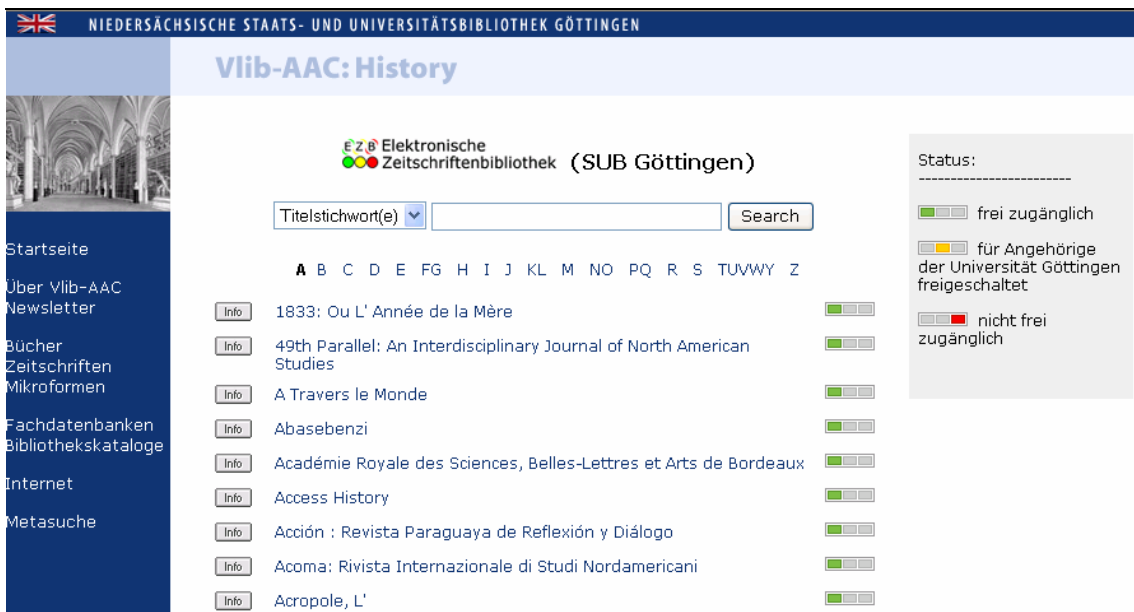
NIEDERSÄCHSISCHE STAATS- UND UNIVERSITÄTSBIBLIOTHEK GÖTTINGEN

Vlib-AAC: History

Startseite

Über Vlib-AAC
Newsletter

Bücher
Zeitschriften
Mikroformen

Fachdatenbanken
Bibliothekskataloge

Internet

Metasuche

EZB Elektronische Zeitschriftenbibliothek (SUB Göttingen)

Titelstichwort(e) Search

A B C D E FG H I J KL M NO PQ R S TUVWY Z

Info 1833: Ou L' Année de la Mère

Info 49th Parallel: An Interdisciplinary Journal of North American Studies

Info A Travers le Monde

Info Abasebenzi

Info Académie Royale des Sciences, Belles-Lettres et Arts de Bordeaux

Info Access History

Info Acción : Revista Paraguaya de Reflexión y Diálogo

Info Acoma: Rivista Internazionale di Studi Nordamericani

Info Acropole, L'

Status:
------------------------

frei zugänglich

für Angehörige der Universität Göttingen freigeschaltet

nicht frei zugänglich